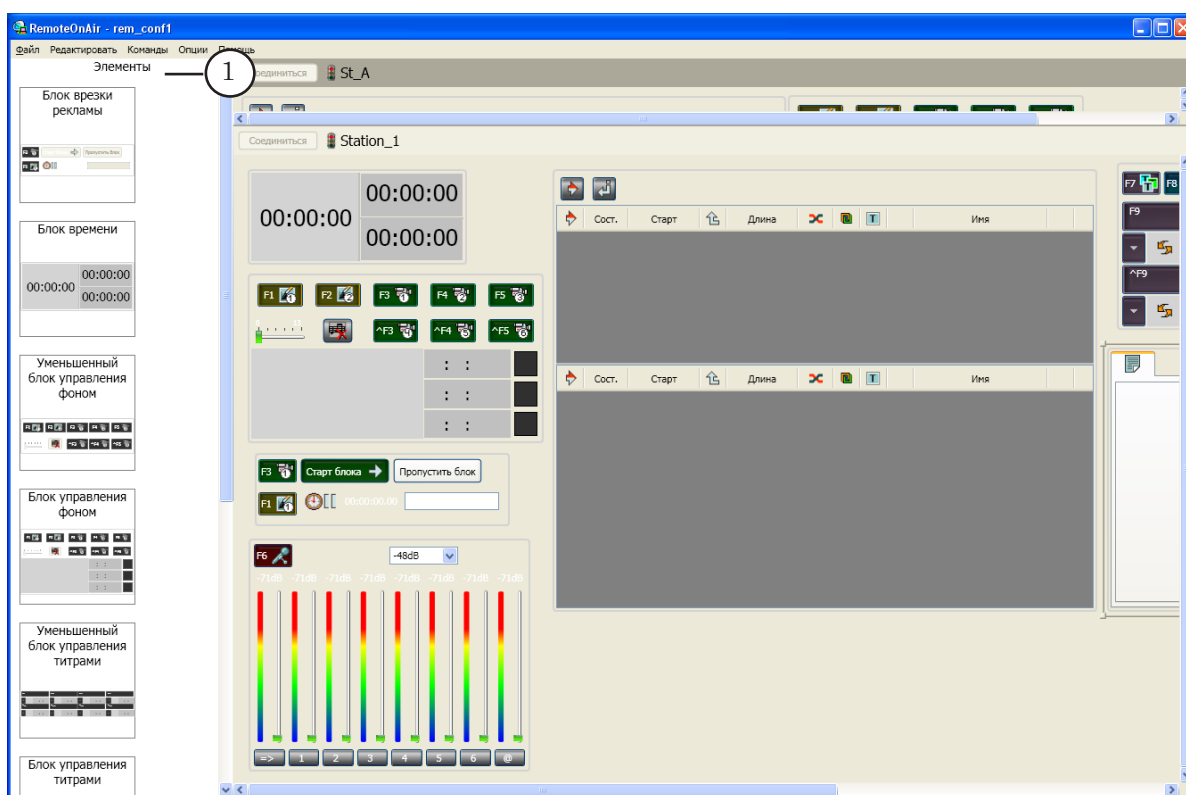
RemoteOnAir - rem_conf1

Файл Редактировать Команды Опции Помощь

Элементы

1

Соединиться St_A

Соединиться Station_1

Блок врезки рекламы

Блок времени

00:00:00 00:00:00 00:00:00

Уменьшенный блок управления фоном

Блок управления фоном

Уменьшенный блок управления титрами

Блок управления титрами

00:00:00

00:00:00

00:00:00

F1 F2 F3 F4 F5

^F3 ^F4 ^F5

: :

: :

: :

F3 Старт блока Пропустить блок

F1 00:00:00.00

F6 -48dB

-71dB -71dB -71dB -71dB -71dB -71dB -71dB -71dB

=> 1 2 3 4 5 6 @

| Сост. | Старт | Длина | T | Имя |
|---|---|---|---|---|

| Сост. | Старт | Длина | T | Имя |
|---|---|---|---|---|

F7 F8

F9

^F9